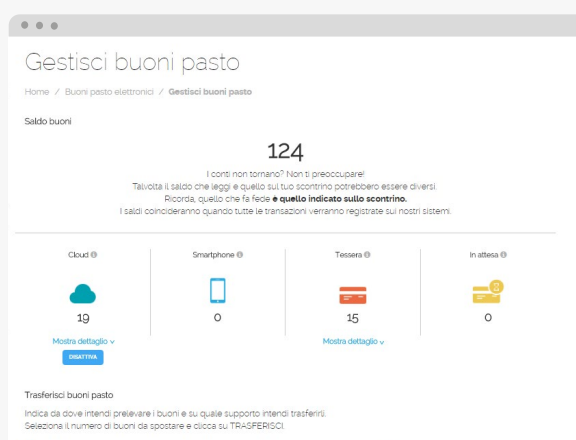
Gestisci buoni pasto

Home / Buoni pasto elettronici / Gestisci buoni pasto

Saldo buoni

124

I conti non tornano? Non ti preoccupare!
Talvolta il saldo che leggi e quello sul tuo scontrino potrebbero essere diversi.
Ricorda, quello che fa fede **è quello indicato sullo scontrino.**
I saldi coincideranno quando tutte le transazioni verranno registrate sui nostri sistemi.

Cloud

19

Mostra dettaglio

DISATTIVA

Smartphone

0

Tessera

15

Mostra dettaglio

In attesa

0

Trasferisci buoni pasto

Indica da dove intendi prelevare i buoni e su quale supporto intendi trasferirli.
Seleziona il numero di buoni da spostare e clicca su TRASFERISCI.